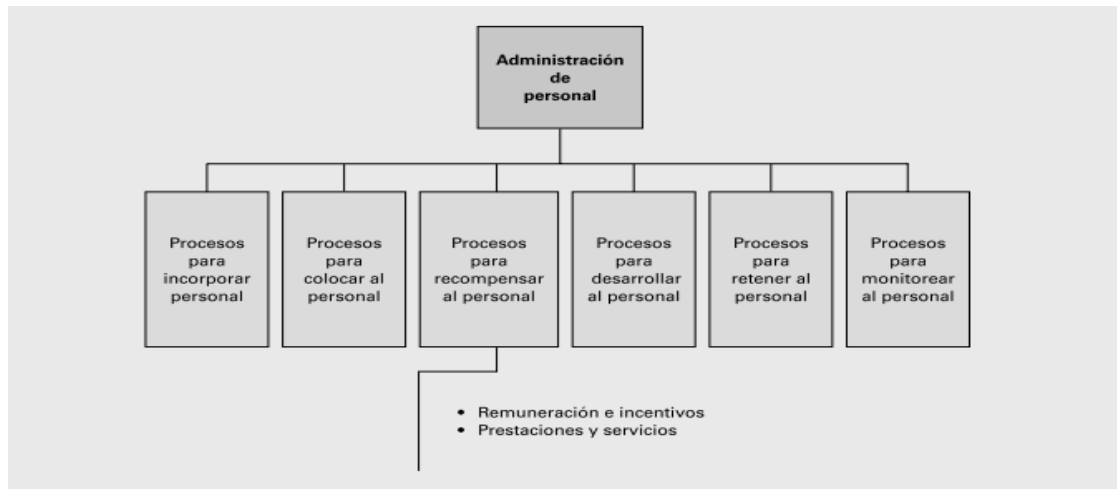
Administración de personal

Procesos para incorporar personal

Procesos para colocar al personal

Procesos para recompensar al personal

Procesos para desarrollar al personal

Procesos para retener al personal

Procesos para monitorear al personal

• Remuneración e incentivos
• Prestaciones y servicios